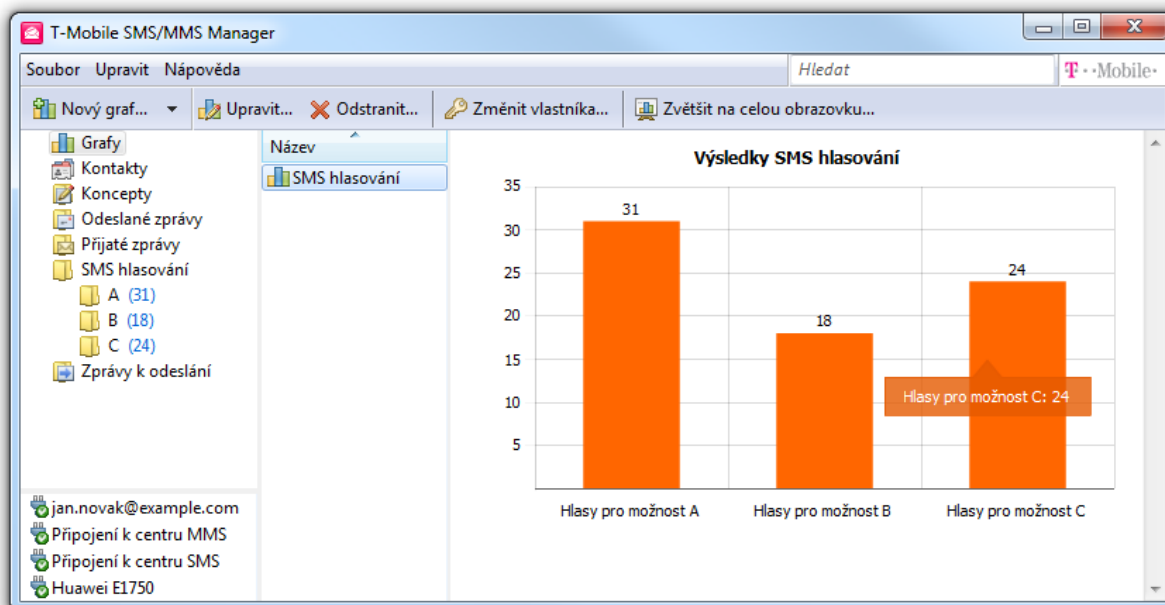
T-Mobile SMS/MMS Manager

Soubor Upravit Nápověda

Hledat

T··Mobile·

Nový graf... Upravit... Odstranit... Změnit vlastníka... Zvětšit na celou obrazovku...

Grafy
Kontakty
Koncepty
Odeslané zprávy
Přijaté zprávy
SMS hlasování
A (31)
B (18)
C (24)
Zprávy k odeslání

jan.novak@example.com
Připojení k centru MMS
Připojení k centru SMS
Huawei E1750

Název

SMS hlasování

Výsledky SMS hlasování

35
30
25
20
15
10
5

31
18
24

Hlasy pro možnost C: 24

Hlasy pro možnost A
Hlasy pro možnost B
Hlasy pro možnost C